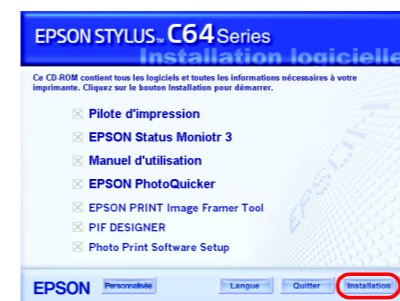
EPSON STYLUS™ C64 Series
Installation logicielle

Ce CD-ROM contient tous les logiciels et toutes les informations nécessaires à votre imprimante. Cliquez sur le bouton Installation pour démarrer.

Pilote d'impression
EPSON Status Moniotr 3
Manuel d'utilisation
EPSON PhotoQuicker
EPSON PRINT Image Framer Tool
PIF DESIGNER
Photo Print Software Setup

EPSON
Personnalisée
Langue
Quitter
Installation